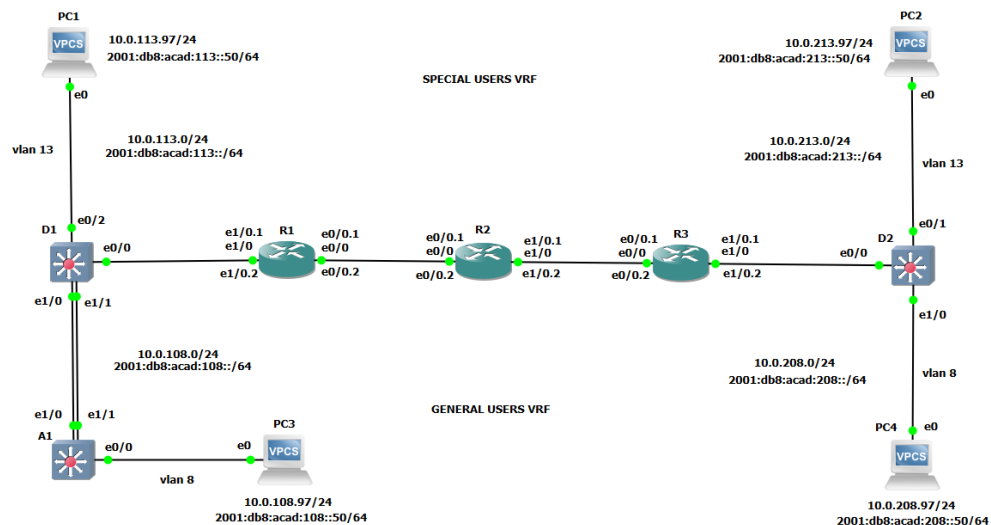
PC1
VPCS
10.0.113.97/24
2001:db8:acad:113::50/64
e0

PC2
VPCS
10.0.213.97/24
2001:db8:acad:213::50/64
e0

SPECIAL USERS VRF

vlan 13
10.0.113.0/24
2001:db8:acad:113::/64

10.0.213.0/24
2001:db8:acad:213::/64
vlan 13

e0/2
D1
e0/0
e1/0.1
e1/0
e1/0.2
R1
e0/0.1
e0/0
e0/0.2
e0/0.1
e0/0
e0/0.2
R2
e1/0.1
e1/0
e1/0.2
e0/0.1
e0/0
e0/0.2
R3
e1/0.1
e1/0
e1/0.2
e0/0
D2
e0/1
e1/0

e1/0
e1/1

10.0.108.0/24
2001:db8:acad:108::/64

10.0.208.0/24
2001:db8:acad:208::/64
vlan 8

e1/0
e1/1
GENERAL USERS VRF
A1
e0/0
e0
PC3
VPCS
vlan 8
10.0.108.97/24
2001:db8:acad:108::50/64

PC4
e0
VPCS
10.0.208.97/24
2001:db8:acad:208::50/64